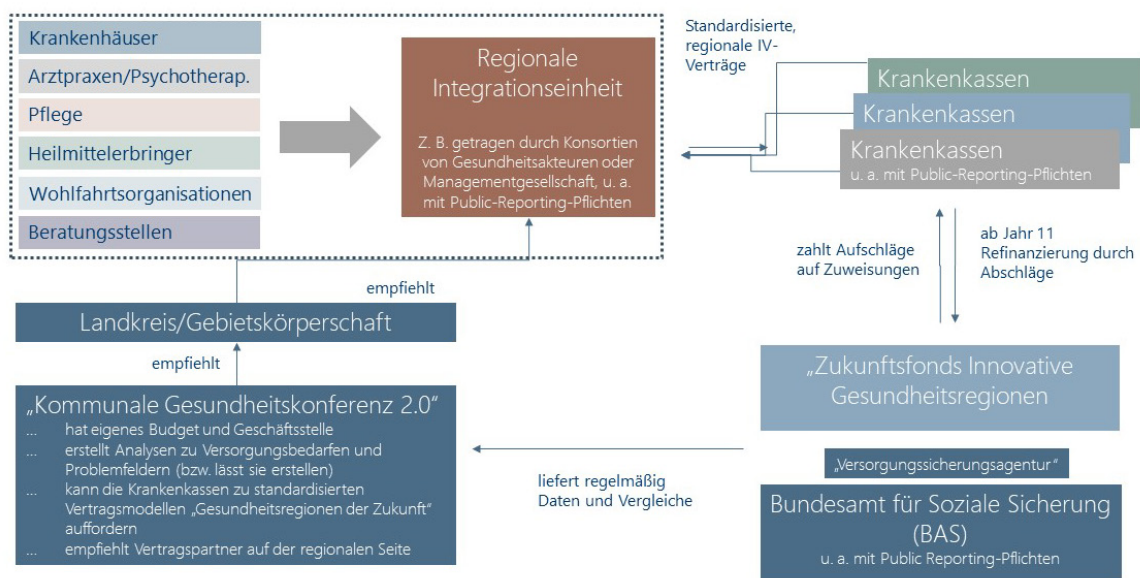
Krankenhäuser
Arztpraxen/Psychotherap.
Pflege
Heilmittelerbringer
Wohlfahrtsorganisationen
Beratungsstellen

Regionale Integrationseinheit

Z. B. getragen durch Konsortien von Gesundheitsakteuren oder Managementgesellschaft, u. a. mit Public-Reporting-Pflichten

Standardisierte, regionale IV-Verträge

Krankenkassen
Krankenkassen
Krankenkassen
u. a. mit Public-Reporting-Pflichten

zahlt Aufschläge auf Zuweisungen

ab Jahr 11 Refinanzierung durch Abschläge

empfiehlt

Landkreis/Gebietskörperschaft

empfiehlt

„Kommunale Gesundheitskonferenz 2.0“
... hat eigenes Budget und Geschäftsstelle
... erstellt Analysen zu Versorgungsbedarfen und Problemfeldern (bzw. lässt sie erstellen)
... kann die Krankenkassen zu standardisierten Vertragsmodellen „Gesundheitsregionen der Zukunft“ auffordern
... empfiehlt Vertragspartner auf der regionalen Seite

liefert regelmäßig Daten und Vergleiche

„Zukunftsfonds Innovative Gesundheitsregionen

„Versorgungssicherungsagentur“

Bundesamt für Soziale Sicherung (BAS)
u. a. mit Public Reporting-Pflichten